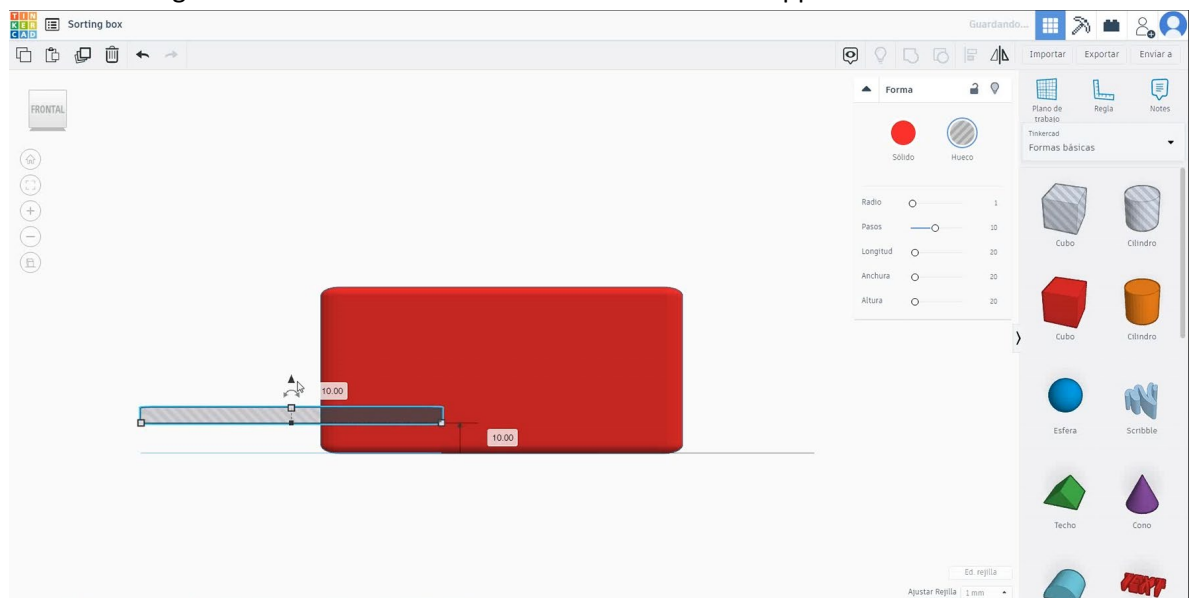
Sorting box

Guardando...

Importar Exportar Enviar a

FRONTAL

Forma

Sólido Hueco

Radio 1
Pasos 10
Longitud 20
Anchura 20
Altura 20

Plano de trabajo Regla Notes

Tinkercad
Formas básicas

Cubo Cilindro
Cubo Cilindro
Esfera Scribble
Techo Cono

10.00
10.00

Ed. rejilla
Ajustar Rejilla 1 mm